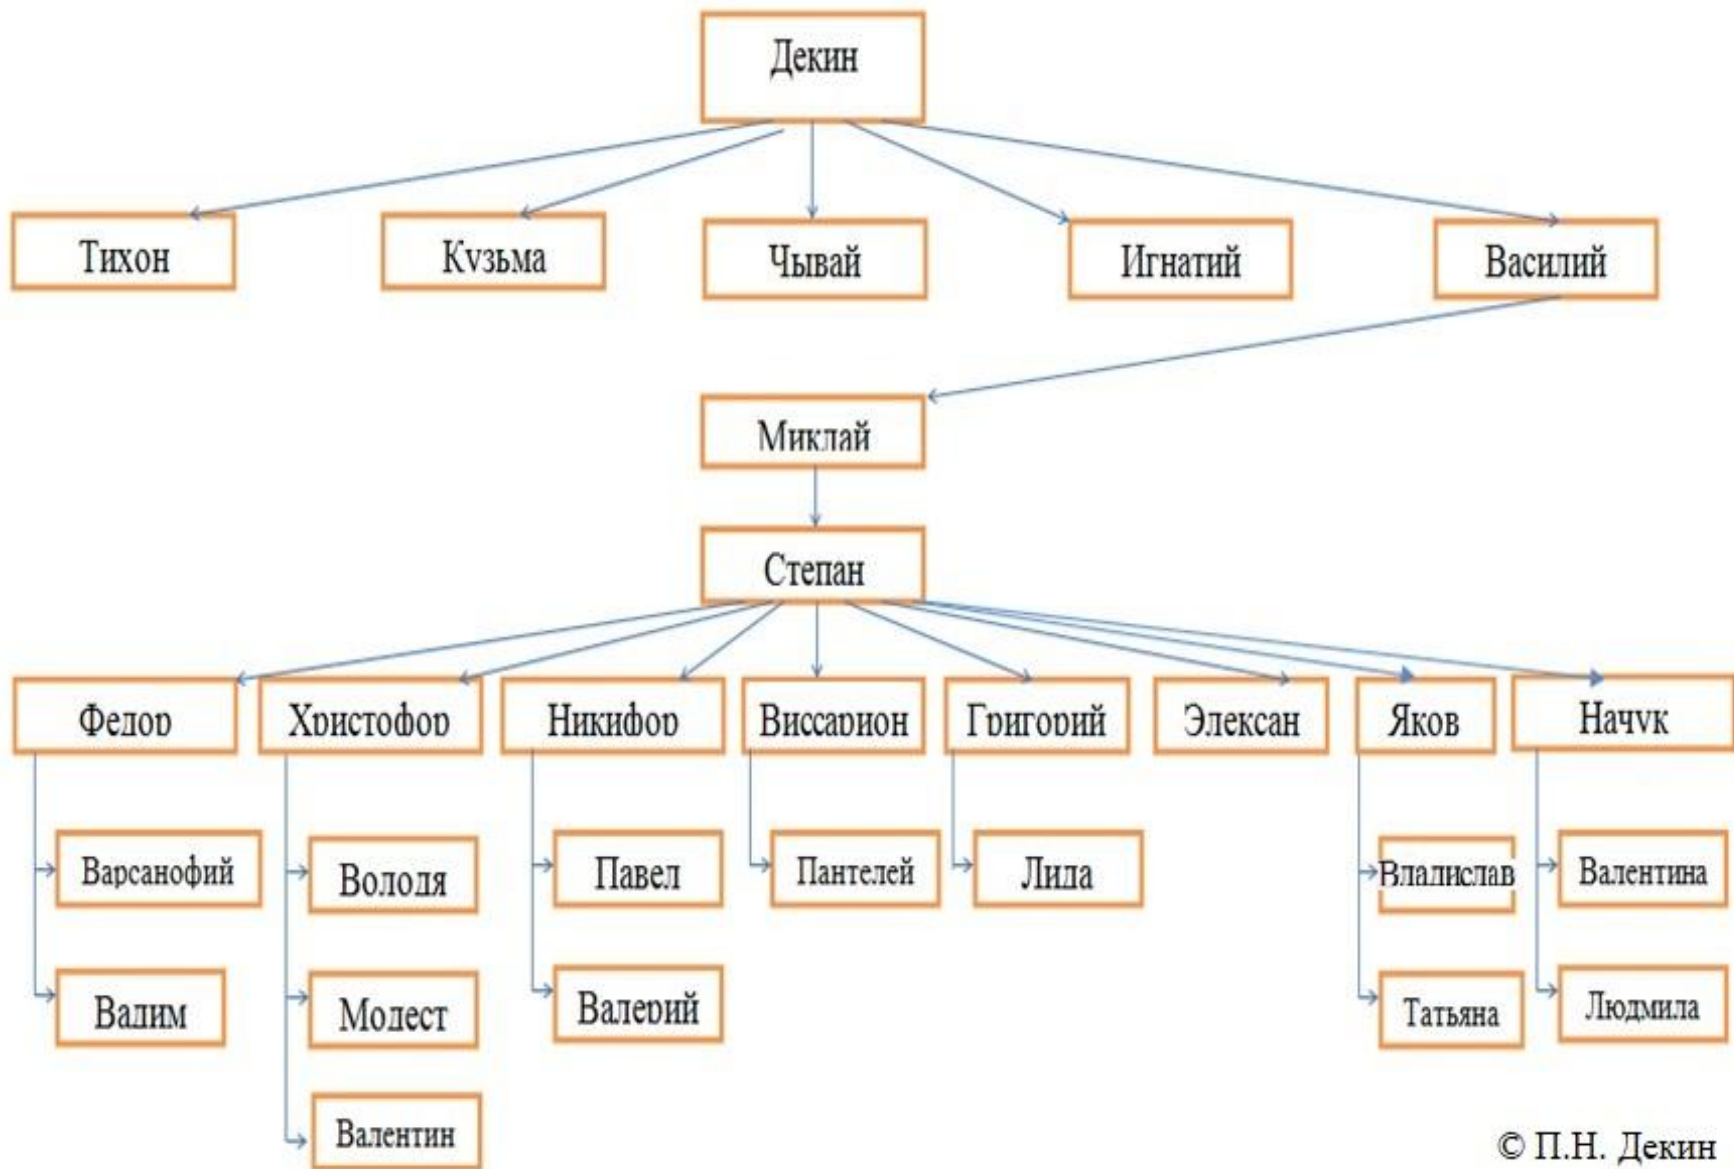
Декин

Тихон

Кузьма

Чывай

Игнатий

Василий

Миклай

Степан

Федор

Христофор

Никифор

Виссарион

Григорий

Элексан

Яков

Начук

Варсанофий

Вадим

Володя

Модест

Валентин

Павел

Валерий

Пантелей

Лида

Владислав

Татьяна

Валентина

Людмила

© П.Н. Декин